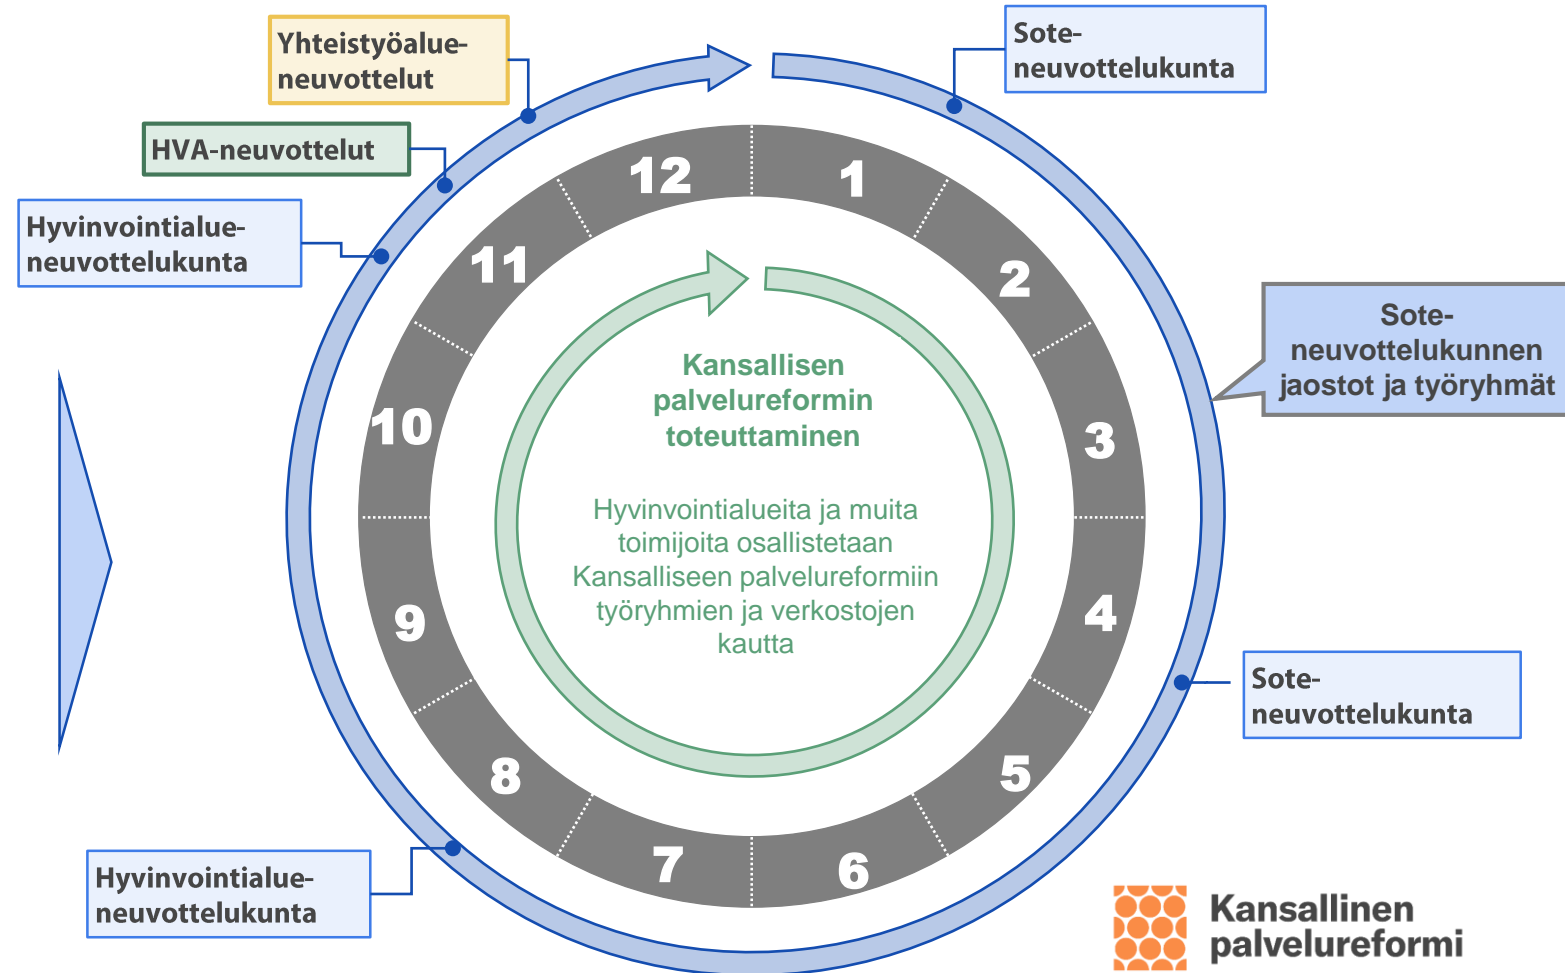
Yhteistyöalue-neuvottelut

Sote-neuvottelukunta

HVA-neuvottelut

Hyvinvointialue-neuvottelukunta

12
1
11
2
10
3
9
4
8
5
7
6

Sote-neuvottelukunnen jaostot ja työryhmät

Kansallisen palvelureformin toteuttaminen

Hyvinvointialueita ja muita toimijoita osallistetaan Kansalliseen palvelureformiin työryhmien ja verkostojen kautta

Sote-neuvottelukunta

Hyvinvointialue-neuvottelukunta

Kansallinen palvelureformi